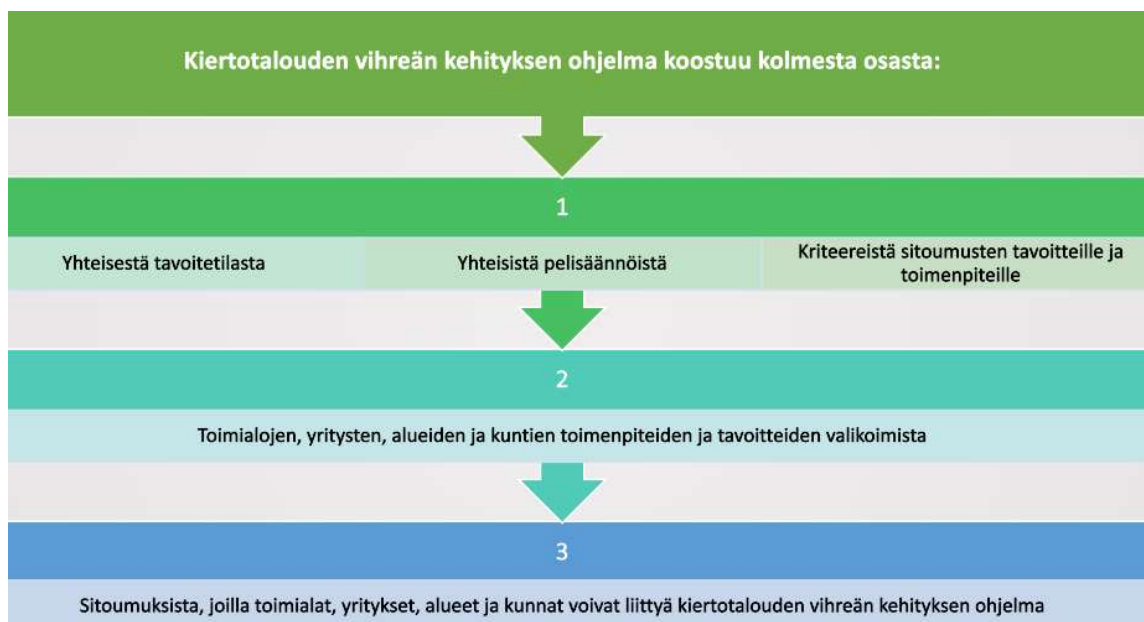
Kiertotalouden vihreän kehityksen ohjelma koostuu kolmesta osasta:

1

Yhteisestä tavoitetilasta

Yhteisistä pelisäännöistä

Kriteereistä sitoumusten tavoitteille ja toimenpiteille

2

Toimialojen, yritysten, alueiden ja kuntien toimenpiteiden ja tavoitteiden valikoimista

3

Sitoumuksista, joilla toimialat, yritykset, alueet ja kunnat voivat liittyä kiertotalouden vihreän kehityksen ohjelma